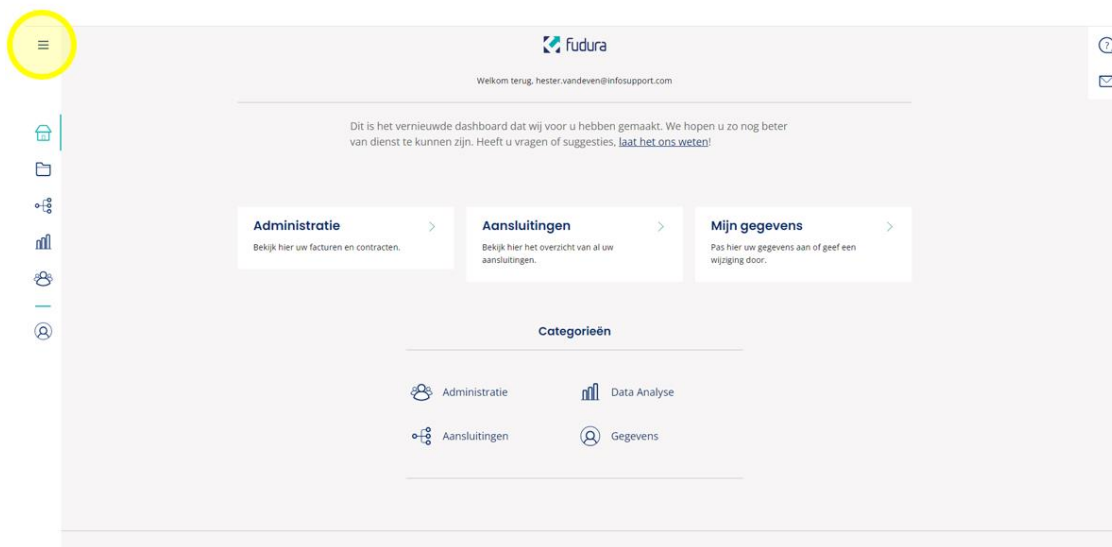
fudura

Welkom terug, hester.vandeven@infosupport.com

Dit is het vernieuwde dashboard dat wij voor u hebben gemaakt. We hopen u zo nog beter van dienst te kunnen zijn. Heeft u vragen of suggesties, laat het ons weten!

Administratie
Bekijk hier uw facturen en contracten.

Aansluitingen
Bekijk hier het overzicht van al uw aansluitingen.

Mijn gegevens
Pas hier uw gegevens aan of geef een wijziging door.

Categorieën

Administratie
Data Analyse
Aansluitingen
Gegevens